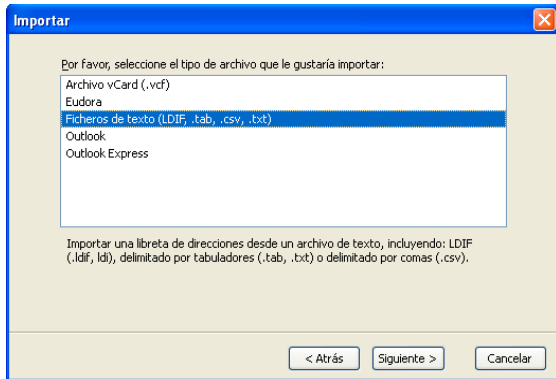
Importar

Por favor, seleccione el tipo de archivo que le gustaría importar:

Archivo vCard (.vcf)
Eudora
Ficheros de texto (LDIF, .tab, .csv, .txt)
Outlook
Outlook Express

Importar una libreta de direcciones desde un archivo de texto, incluyendo: LDIF (.ldif, ldi), delimitado por tabuladores (.tab, .txt) o delimitado por comas (.csv).

< Atrás
Siguiente >
Cancelar